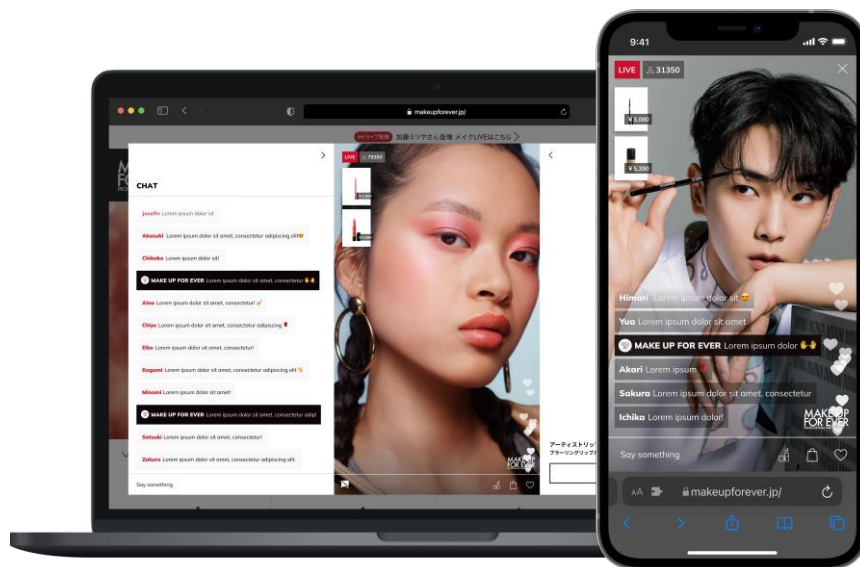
makeupforever.jp/

ライブ配信 加藤ミリヤさん登場 メイクLIVEはこちら

CHAT

Jennifer Lorem ipsum dolor sit

Akasaki Lorem ipsum dolor sit amet, consectetur adipiscing elit

Chikako Lorem ipsum dolor sit!

MAKE UP FOR EVER Lorem ipsum dolor sit amet, consectetur

Aino Lorem ipsum dolor sit amet, consectetur!

Chiyo Lorem ipsum dolor sit amet, consectetur adipiscing

Eiko Lorem ipsum dolor sit amet, consectetur!

Kagami Lorem ipsum dolor sit amet, consectetur adipiscing elit

Minami Lorem ipsum dolor sit amet!

MAKE UP FOR EVER Lorem ipsum dolor sit amet, consectetur adip!

Satsuki Lorem ipsum dolor sit amet, consectetur!

Zekura Lorem ipsum dolor sit amet, consectetur adipiscing elit.

Say something

LIVE 79394

アーティストリッ
ブラーリングリップ

MAKE UP FOR EVER

9:41

LIVE 31350

¥3,080

¥5,390

Himari Lorem ipsum dolor sit

Yua Lorem ipsum dolor sit amet

MAKE UP FOR EVER Lorem ipsum dolor

Akari Lorem ipsum

Sakura Lorem ipsum dolor sit amet, consectetur

Ichika Lorem ipsum dolor!

MAKE UP FOR EVER

Say something

AA makeupforever.jp/